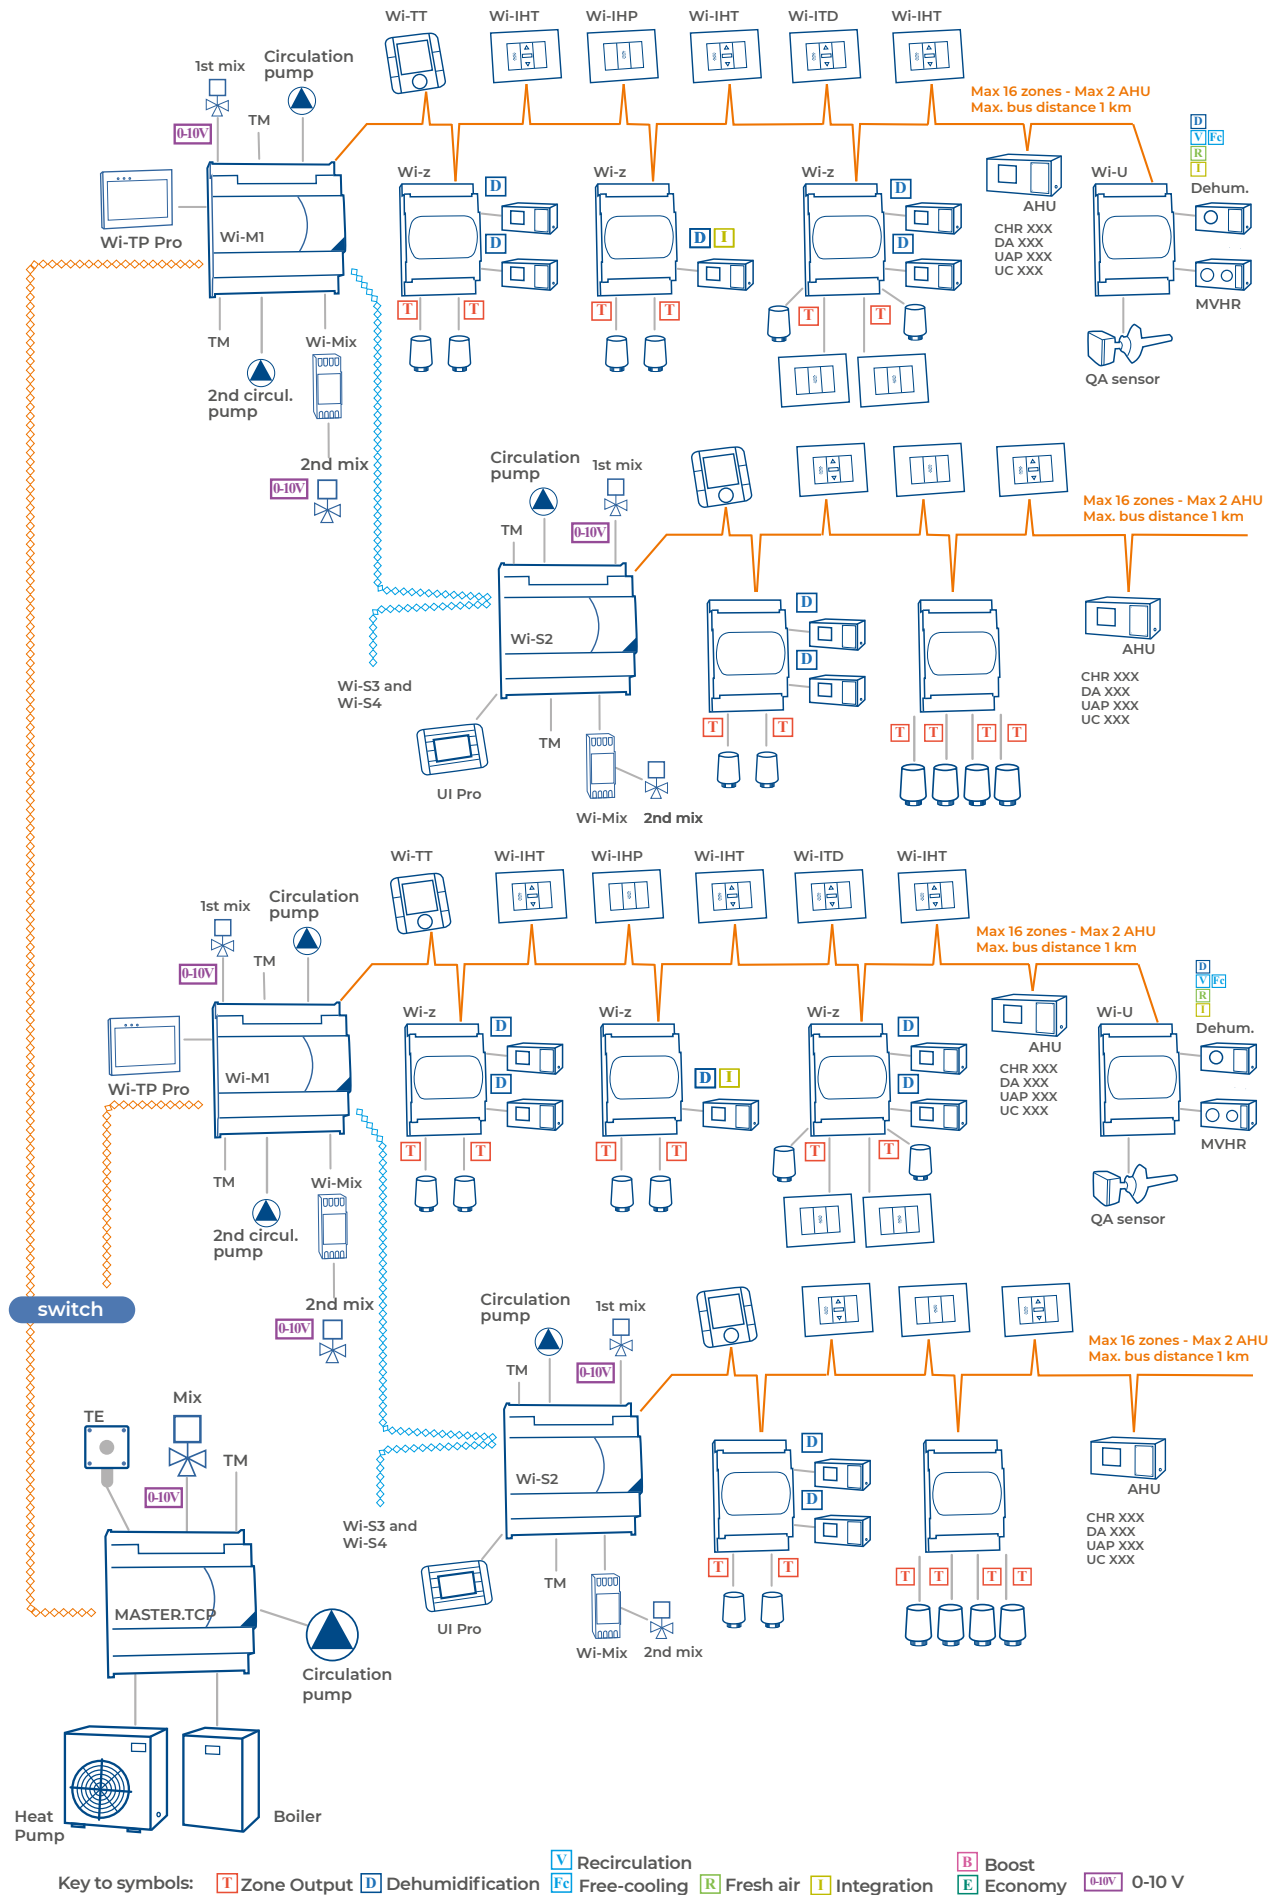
Wi-TT Wi-IHT Wi-IHP Wi-IHT Wi-ITD Wi-IHT

1st mix

Circulation pump

0-10V

TM

Max 16 zones - Max 2 AHU
Max. bus distance 1 km

Wi-TP Pro

Wi-M1

Wi-z D D T T

Wi-z D I T T

Wi-z D D T T

AHU
CHR XXX
DA XXX
UAP XXX
UC XXX

Wi-U

D V Fc R I
Dehum.

MVHR

QA sensor

TM

2nd circul. pump

Wi-Mix

2nd mix

0-10V

Circulation pump

1st mix

0-10V

TM

Max 16 zones - Max 2 AHU
Max. bus distance 1 km

Wi-S2

D D T T

T T T T

AHU
CHR XXX
DA XXX
UAP XXX
UC XXX

Wi-S3 and Wi-S4

UI Pro

TM

Wi-Mix 2nd mix

Wi-TT Wi-IHT Wi-IHP Wi-IHT Wi-ITD Wi-IHT

1st mix

Circulation pump

0-10V

TM

Max 16 zones - Max 2 AHU
Max. bus distance 1 km

Wi-TP Pro

Wi-M1

Wi-z D D T T

Wi-z D I T T

Wi-z D D T T

AHU
CHR XXX
DA XXX
UAP XXX
UC XXX

Wi-U

D V Fc R I
Dehum.

MVHR

QA sensor

TM

2nd circul. pump

Wi-Mix

switch

2nd mix

0-10V

Circulation pump

1st mix

0-10V

TM

Max 16 zones - Max 2 AHU
Max. bus distance 1 km

Mix

TE

TM

0-10V

Wi-S2

D D T T

T T T T

AHU
CHR XXX
DA XXX
UAP XXX
UC XXX

Wi-S3 and Wi-S4

MASTER.TCP

UI Pro

TM

Wi-Mix 2nd mix

Circulation pump

Heat Pump

Boiler

Key to symbols: T Zone Output D Dehumidification V Recirculation Fc Free-cooling R Fresh air I Integration B Boost E Economy 0-10V 0-10 V